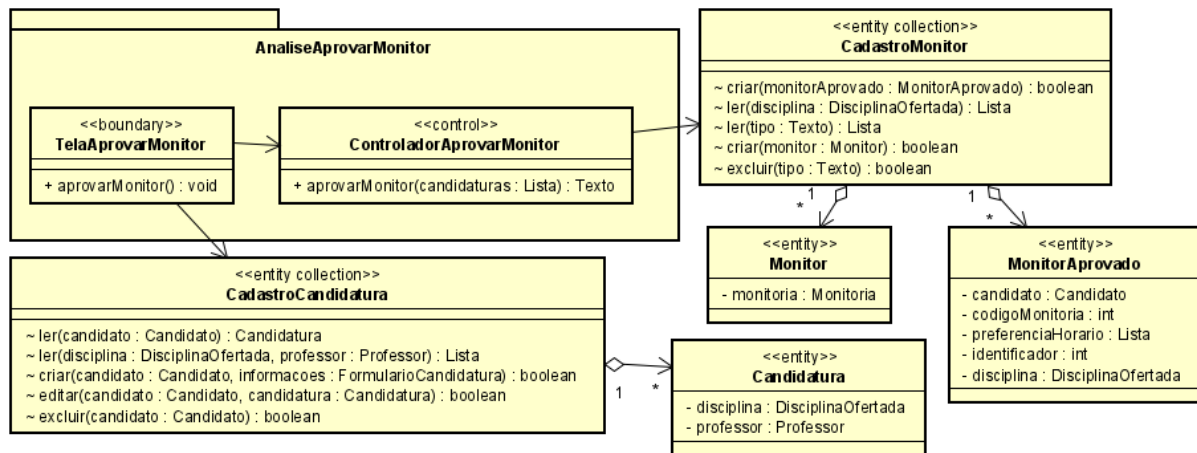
AnaliseAprovarMonitor

<<boundary>>
TelaAprovarMonitor

+ aprovarMonitor() : void

<<control>>
ControladorAprovarMonitor

+ aprovarMonitor(candidaturas : Lista) : Texto

<<entity collection>>
CadastroMonitor

~ criar(monitorAprovado : MonitorAprovado) : boolean
~ ler(disciplina : DisciplinaOfertada) : Lista
~ ler(tipo : Texto) : Lista
~ criar(monitor : Monitor) : boolean
~ excluir(tipo : Texto) : boolean

1
*
1
*

<<entity>>
Monitor

- monitoria : Monitoria

<<entity>>
MonitorAprovado

- candidato : Candidato
- codigoMonitoria : int
- preferenciaHorario : Lista
- identificador : int
- disciplina : DisciplinaOfertada

<<entity collection>>
CadastroCandidatura

~ ler(candidato : Candidato) : Candidatura
~ ler(disciplina : DisciplinaOfertada, professor : Professor) : Lista
~ criar(candidato : Candidato, informacoes : FormularioCandidatura) : boolean
~ editar(candidato : Candidato, candidatura : Candidatura) : boolean
~ excluir(candidato : Candidato) : boolean

1
*

<<entity>>
Candidatura

- disciplina : DisciplinaOfertada
- professor : Professor